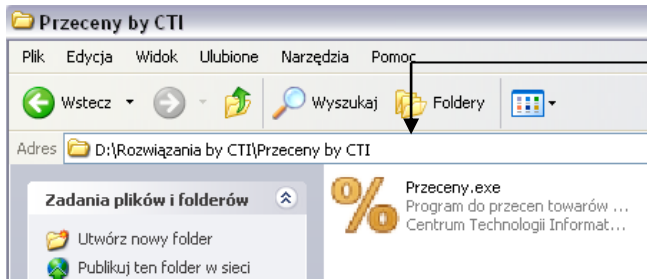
Przeceny by CTI

Plik Edycja Widok Ulubione Narzędzia Pomoc

Wstecz Wyszukaj Foldery

Adres D:\Rozwiązania by CTI\Przeceny by CTI

Zadania plików i folderów

Utwórz nowy folder

Publikuj ten folder w sieci

Przeceny.exe
Program do przecen towarów ...
Centrum Technologii Informat...